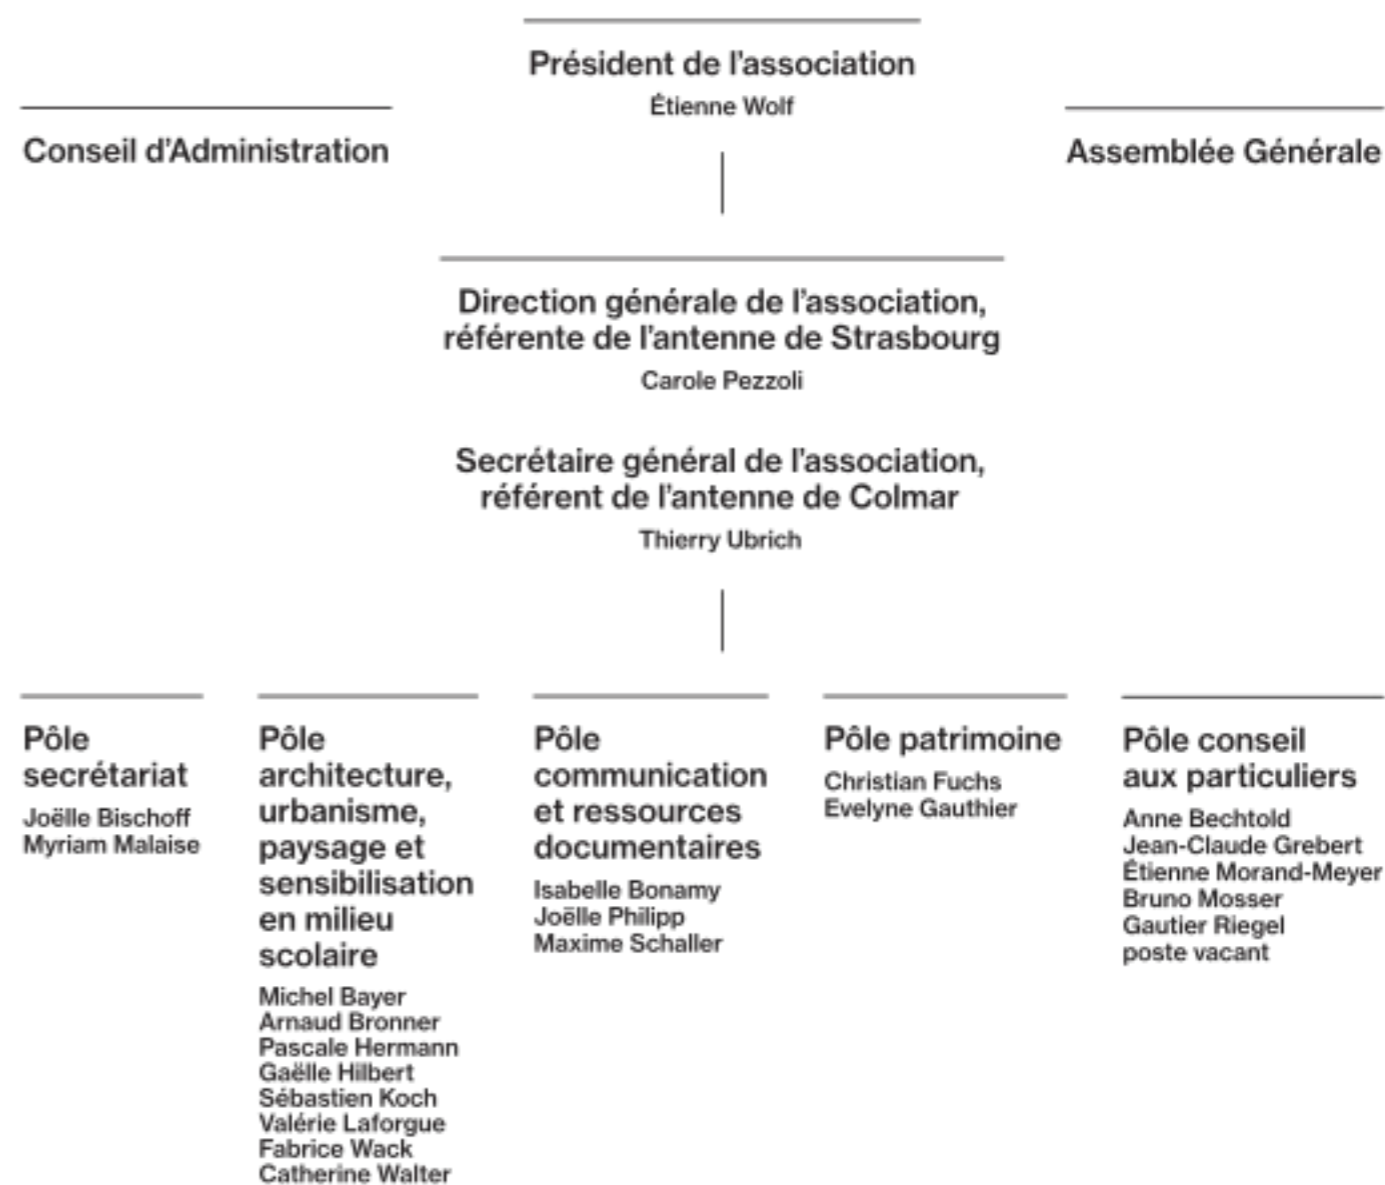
Président de l'association
Étienne Wolf

Conseil d'Administration

Assemblée Générale

Direction générale de l'association, référente de l'antenne de Strasbourg
Carole Pezzoli

Secrétaire général de l'association, référent de l'antenne de Colmar
Thierry Ubrich

Pôle secrétariat
Joëlle Bischoff
Myriam Malaise

Pôle architecture, urbanisme, paysage et sensibilisation en milieu scolaire
Michel Bayer
Arnaud Bronner
Pascale Hermann
Gaëlle Hilbert
Sébastien Koch
Valérie Laforgue
Fabrice Wack
Catherine Walter

Pôle communication et ressources documentaires
Isabelle Bonamy
Joëlle Philipp
Maxime Schaller

Pôle patrimoine
Christian Fuchs
Evelyne Gauthier

Pôle conseil aux particuliers
Anne Bechtold
Jean-Claude Grebert
Étienne Morand-Meyer
Bruno Mosser
Gautier Riegel
poste vacant